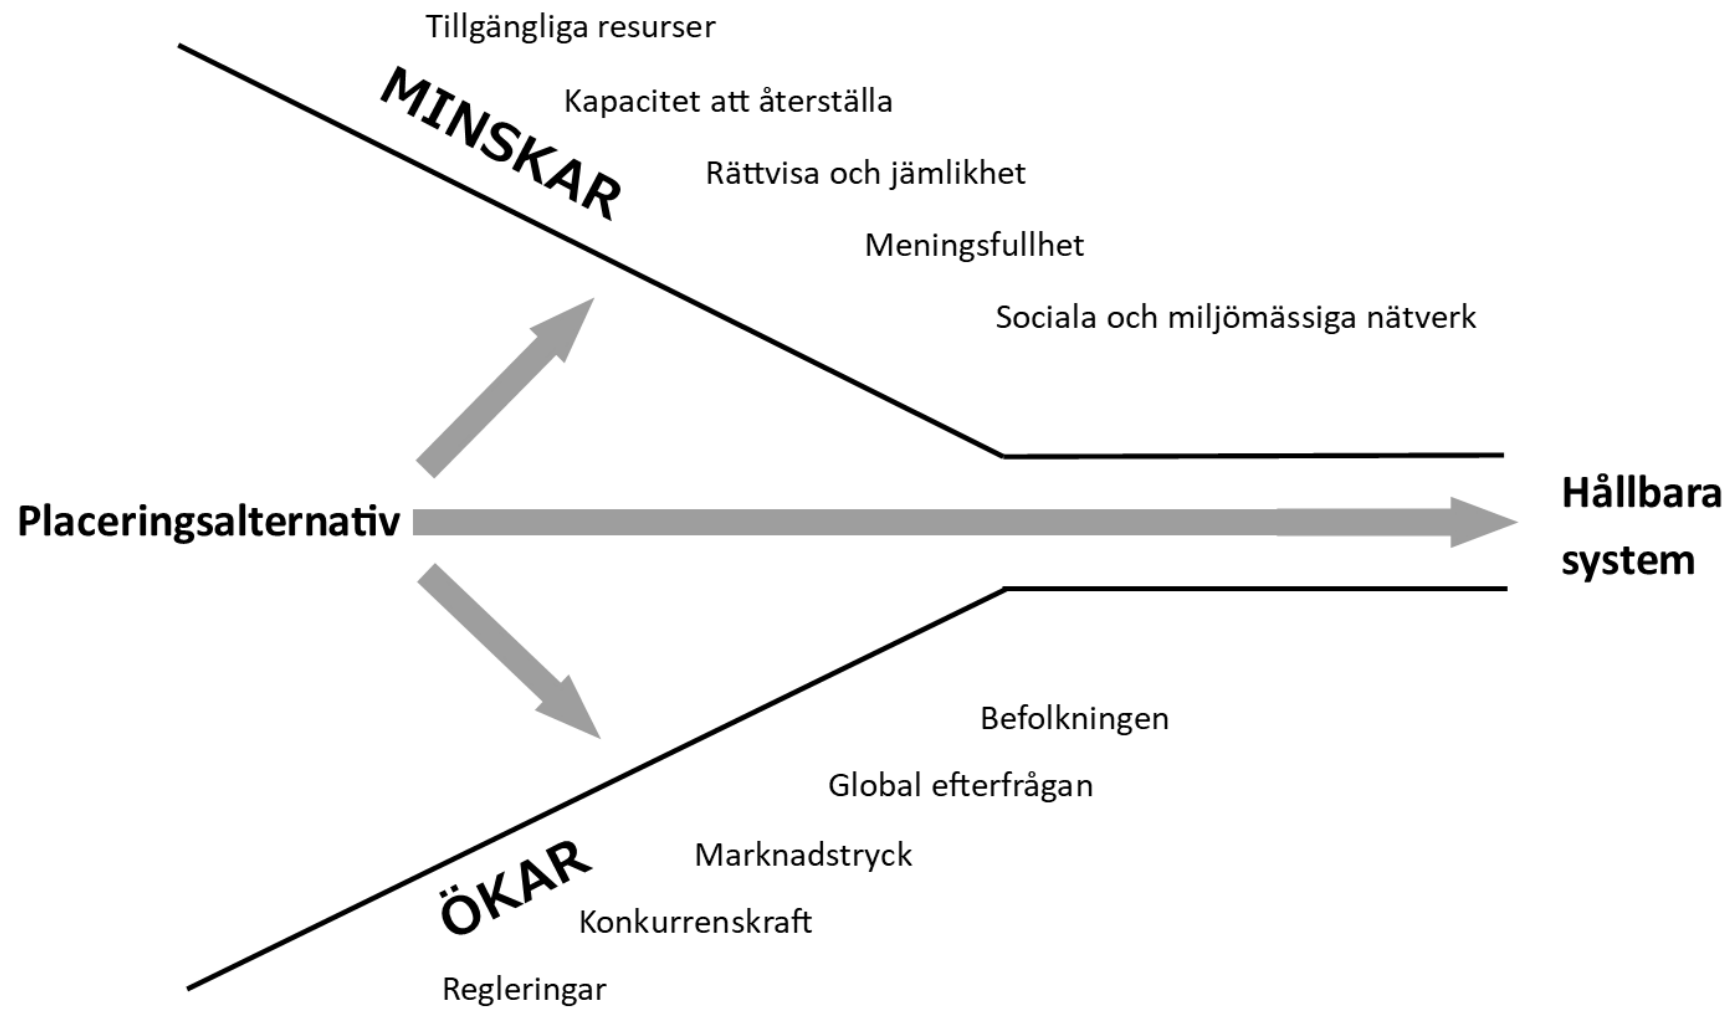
Tillgängliga resurser

MINSKAR

Kapacitet att återställa

Rättvisa och jämlikhet

Meningsfullhet

Sociala och miljömässiga nätverk

Placeringsalternativ

Hållbara system

Befolkningen

Global efterfrågan

Marknadstryck

ÖKAR

Konkurrenskraft

Regleringar